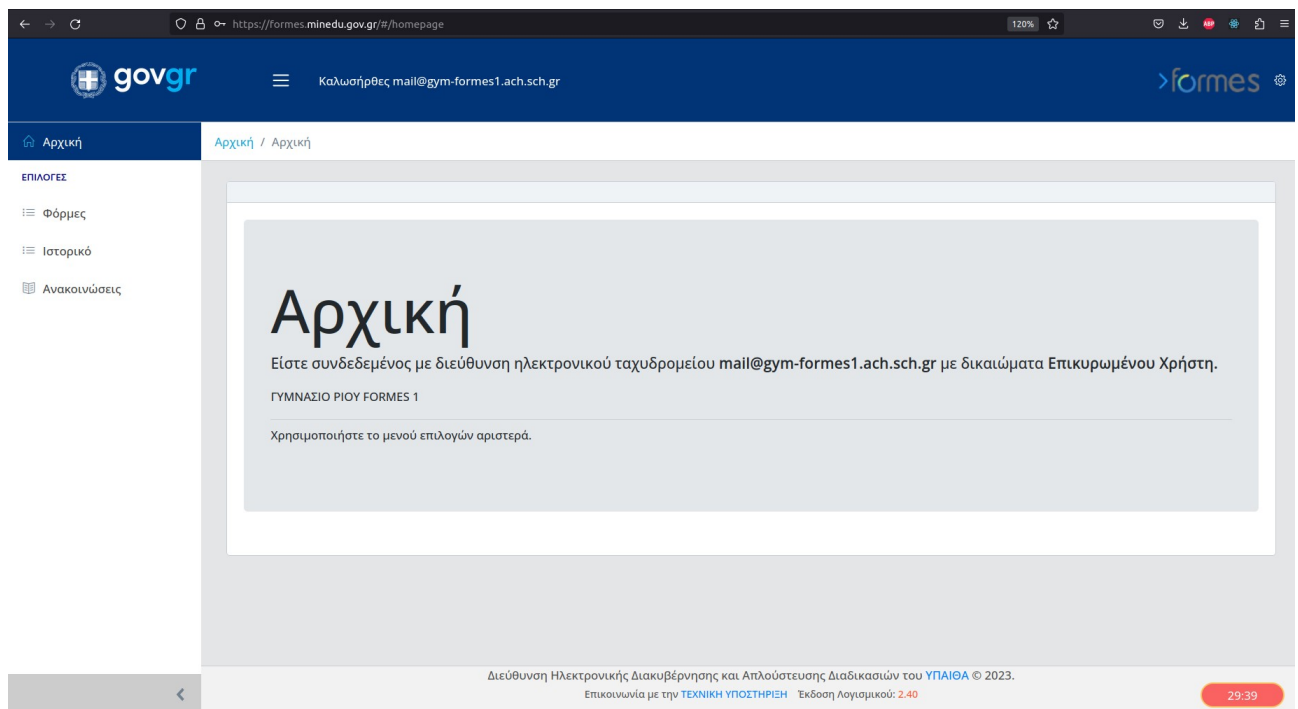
https://formes.minedu.gov.gr/#/homepage

120%

govgr

Καλωσήρθες mail@gym-formes1.ach.sch.gr

>formes

Αρχική

ΕΠΙΛΟΓΕΣ

Φόρμες

Ιστορικό

Ανακοινώσεις

Αρχική / Αρχική

Αρχική

Είστε συνδεδεμένος με διεύθυνση ηλεκτρονικού ταχυδρομείου **mail@gym-formes1.ach.sch.gr** με δικαιώματα **Επικυρωμένου Χρήστη.**

ΓΥΜΝΑΣΙΟ ΡΙΟΥ FORMES 1

Χρησιμοποιήστε το μενού επιλογών αριστερά.

Διεύθυνση Ηλεκτρονικής Διακυβέρνησης και Απλούστευσης Διαδικασιών του ΥΠΑΙΘΑ © 2023.

Επικοινωνία με την ΤΕΧΝΙΚΗ ΥΠΟΣΤΗΡΙΞΗ Έκδοση Λογισμικού: 2.40

29:39